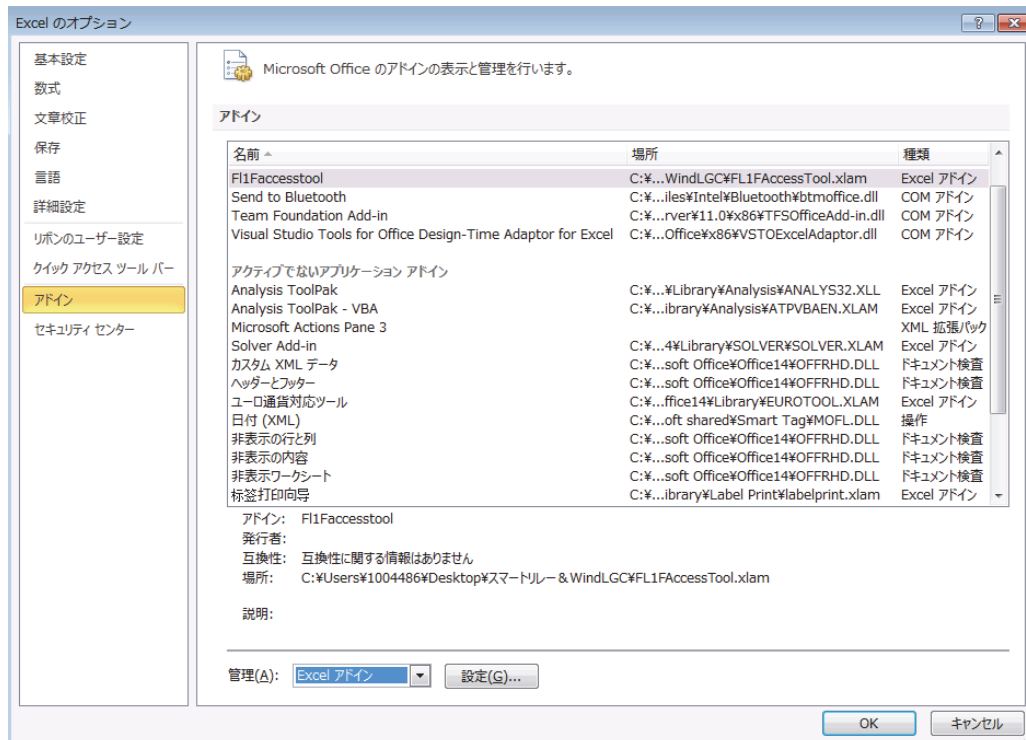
Excel のオプション

?

基本設定
数式
文章校正
保存
言語
詳細設定
リボンのユーザー設定
クイック アクセス ツール バー
アドイン
セキュリティ センター

Microsoft Office のアドインの表示と管理を行います。

アドイン

| 名前 ▲ | 場所 | 種類 |
|---|---|---|
| Fl1Faccesstool | C:¥...WindLGC¥FL1FAccessTool.xlam | Excel アドイン |
| Send to Bluetooth | C:¥...iles¥Intel¥Bluetooth¥btmoffice.dll | COM アドイン |
| Team Foundation Add-in | C:¥...rver¥11.0¥x86¥TFSOfficeAdd-in.dll | COM アドイン |
| Visual Studio Tools for Office Design-Time Adaptor for Excel | C:¥...Office¥x86¥VSTOExcelAdaptor.dll | COM アドイン |
| アクティブでないアプリケーション アドイン | | |
| Analysis ToolPak | C:¥...¥Library¥Analysis¥ANALYS32.XLL | Excel アドイン |
| Analysis ToolPak - VBA | C:¥...ibrary¥Analysis¥ATPVBAEN.XLAM | Excel アドイン |
| Microsoft Actions Pane 3 | | XML 拡張パック |
| Solver Add-in | C:¥...4¥Library¥SOLVER¥SOLVER.XLAM | Excel アドイン |
| カスタム XML データ | C:¥...soft Office¥Office14¥OFFRHD.DLL | ドキュメント検査 |
| ヘッダーとフッター | C:¥...soft Office¥Office14¥OFFRHD.DLL | ドキュメント検査 |
| ユーロ通貨対応ツール | C:¥...ffice14¥Library¥EUROTOOL.XLAM | Excel アドイン |
| 日付 (XML) | C:¥...oft shared¥Smart Tag¥MOFL.DLL | 操作 |
| 非表示の行と列 | C:¥...soft Office¥Office14¥OFFRHD.DLL | ドキュメント検査 |
| 非表示の内容 | C:¥...soft Office¥Office14¥OFFRHD.DLL | ドキュメント検査 |
| 非表示ワークシート | C:¥...soft Office¥Office14¥OFFRHD.DLL | ドキュメント検査 |
| 标签打印向导 | C:¥...ibrary¥Label Print¥labelprint.xlam | Excel アドイン |

アドイン: Fl1Faccesstool
発行者:
互換性: 互換性に関する情報はありません
場所: C:¥Users¥1004486¥Desktop¥スマートリレー＆WindLGC¥FL1FAccessTool.xlam

説明:

管理(A): Excel アドイン 設定(G)...

OK キャンセル